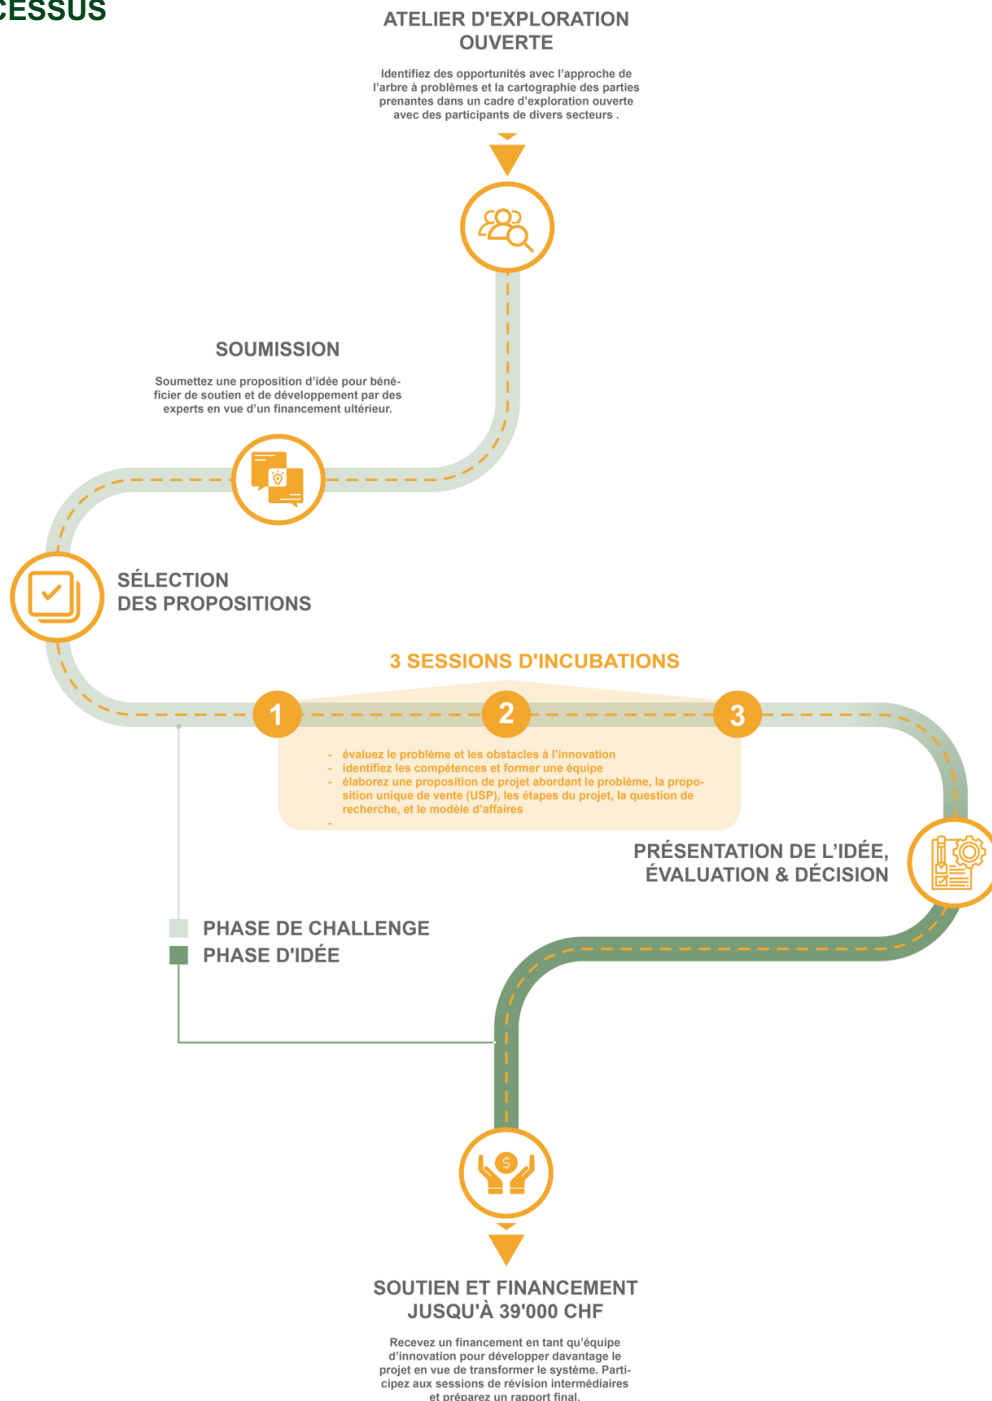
CESSUS

ATELIER D'EXPLORATION OUVERTE

Identifiez des opportunités avec l'approche de l'arbre à problèmes et la cartographie des parties prenantes dans un cadre d'exploration ouverte avec des participants de divers secteurs .

SOUMISSION

Soumettez une proposition d'idée pour bénéficier de soutien et de développement par des experts en vue d'un financement ultérieur.

SÉLECTION DES PROPOSITIONS

3 SESSIONS D'INCUBATIONS

1

2

3

- évaluez le problème et les obstacles à l'innovation
- identifiez les compétences et former une équipe
- élaborez une proposition de projet abordant le problème, la proposition unique de vente (USP), les étapes du projet, la question de recherche, et le modèle d'affaires
-

PRÉSENTATION DE L'IDÉE, ÉVALUATION & DÉCISION

PHASE DE CHALLENGE
PHASE D'IDÉE

SOUTIEN ET FINANCEMENT JUSQU'À 39'000 CHF

Recevez un financement en tant qu'équipe d'innovation pour développer davantage le projet en vue de transformer le système. Participez aux sessions de révision intermédiaires et préparez un rapport final.